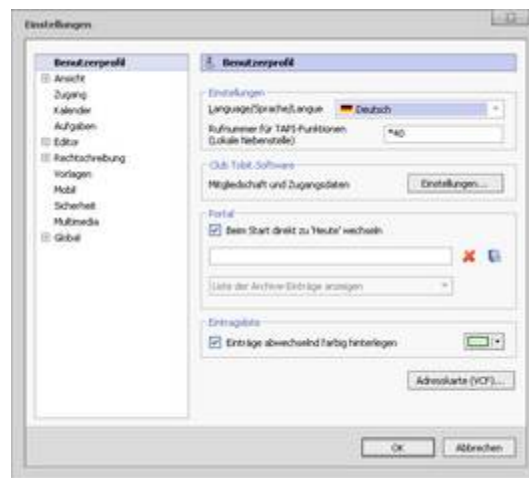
Einstellungen

Benutzerprofil
⊞ Ansicht
Zugang
Kalender
Aufgaben
⊞ Editor
⊞ Rechtschreibung
Vorlagen
Mobil
Sicherheit
Multimedia
⊞ Global

Benutzerprofil

Einstellungen
Language/Sprache/Langue Deutsch
Rufnummer für TAPI-Funktionen (Lokale Nebenstelle) *40

Club Tobit Software
Mitgliedschaft und Zugangsdaten Einstellungen...

Portal
Beim Start direkt zu 'Heute' wechseln

Liste der Archiv-Einträge anzeigen

Eintragsliste
Einträge abwechselnd farbig hinterlegen

Adresskarte (VCF)...

OK Abbrechen